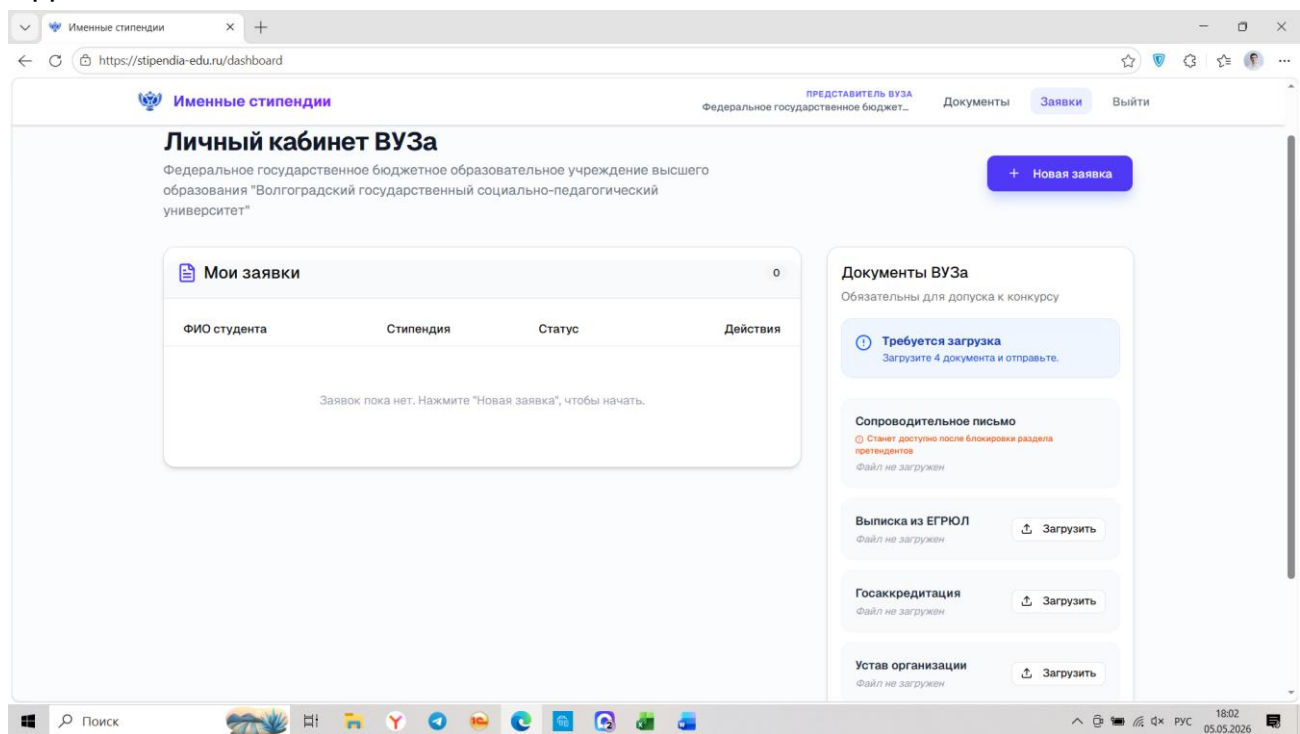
Именные стипендии
https://stipendia-edu.ru/dashboard

Именные стипендии
ПРЕДСТАВИТЕЛЬ ВУЗА
Федеральное государственное бюджет...
Документы
Заявки
Выйти

Личный кабинет ВУЗа
Федеральное государственное бюджетное образовательное учреждение высшего образования "Волгоградский государственный социально-педагогический университет"

+ Новая заявка

Мои заявки
0

| ФИО студента | Стипендия | Статус | Действия |
|---|---|---|---|

Заявок пока нет. Нажмите "Новая заявка", чтобы начать.

Документы ВУЗа
Обязательны для допуска к конкурсу

Требуется загрузка
Загрузите 4 документа и отправьте.

Сопроводительное письмо
Станет доступно после блокировки раздела претендентов
Файл не загружен

Выписка из ЕГРЮЛ
Файл не загружен
Загрузить

Госаккредитация
Файл не загружен
Загрузить

Устав организации
Файл не загружен
Загрузить

Поиск
РУС
18:02
05.05.2026